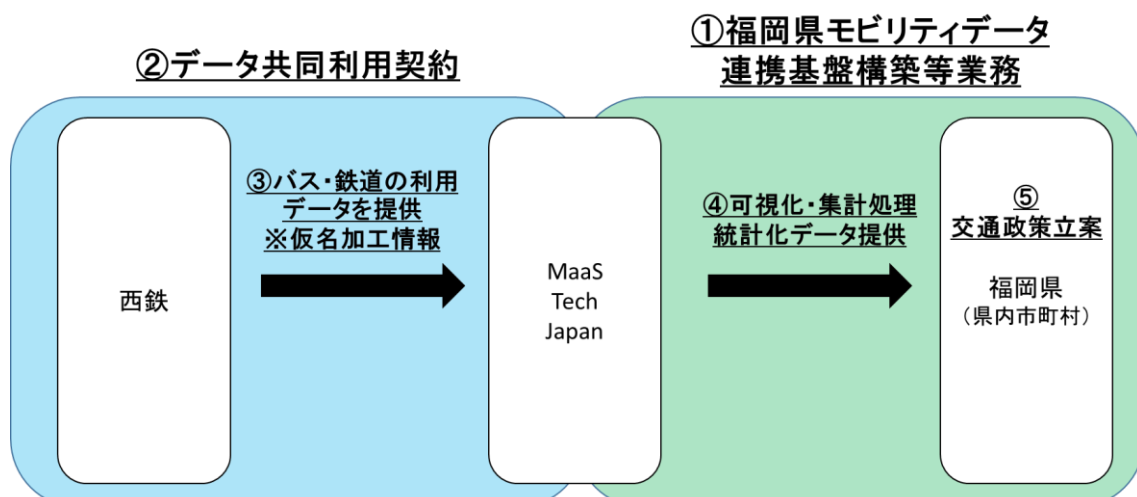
①福岡県モビリティデータ連携基盤構築等業務

②データ共同利用契約

西鉄

③バス・鉄道の利用データを提供
※仮名加工情報

MaaS Tech Japan

④可視化・集計処理統計化データ提供

⑤
交通政策立案

福岡県
（県内市町村）